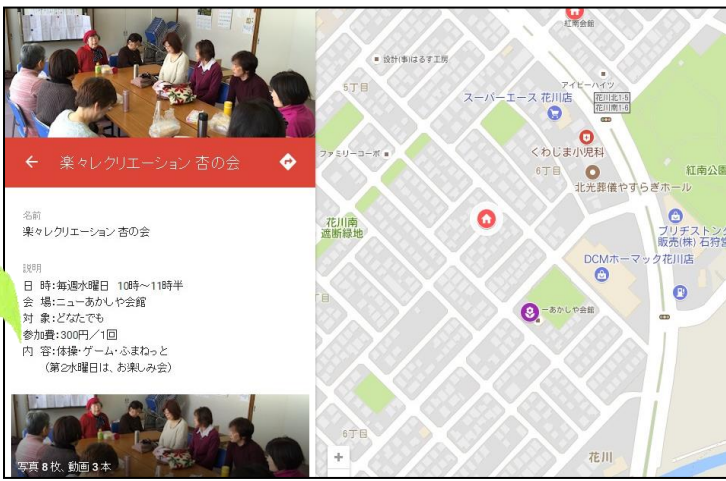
← 楽々レクリエーション 杏の会

名前
楽々レクリエーション 杏の会

説明
日 時:毎週水曜日 10時～11時半
会 場:ニューあかしや会館
対 象:どなたでも
参加費:300円／1回
内 容:体操･ゲーム･ふまねっと
（第2水曜日は、お楽しみ会）

写真 8 枚、動画 3 本

紅南会館
設計事務所はるす工房
5丁目
アイビーハイツ
スーパーエース 花川店
花川北1:5
花川南1:6
ファミリーコーポ
くわじま小児科
6丁目
北光葬儀やすらぎホール
紅南公園
花川南
遮断緑地
ブリヂストン
販売(株) 石狩
DCMホーマック花川店
丁目
ニューあかしや会館
6丁目
花川
+